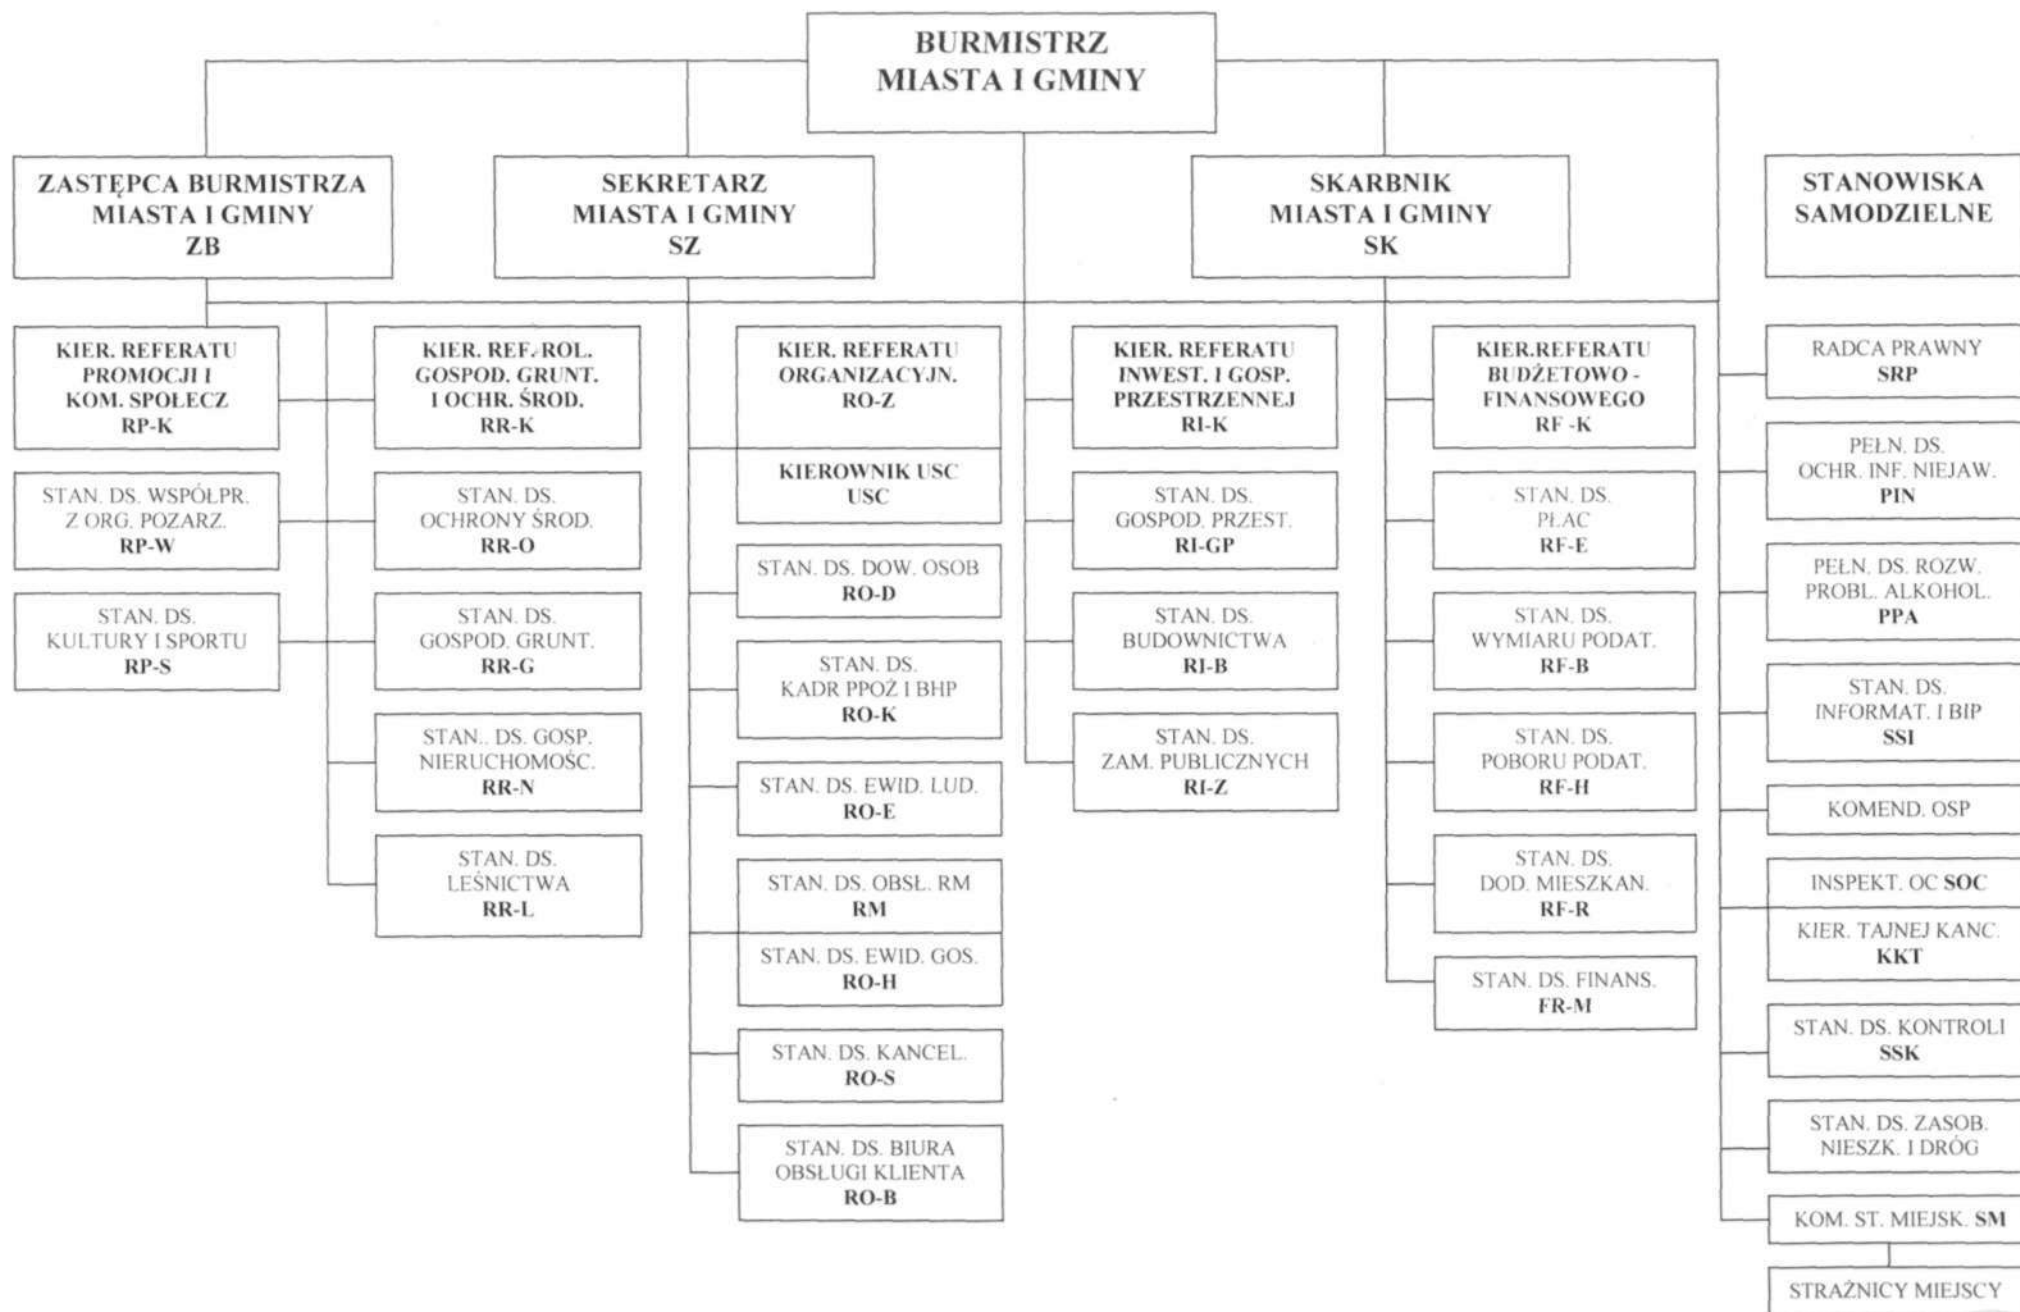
BURMISTRZ
MIASTA I GMINY

ZASTĘPCA BURMISTRZA
MIASTA I GMINY
ZB

SEKRETARZ
MIASTA I GMINY
SZ

SKARBNIK
MIASTA I GMINY
SK

STANOWISKA
SAMODZIELNE

KIER. REFERATU
PROMOCJI I
KOM. SPOŁECZ
RP-K

STAN. DS. WSPÓŁPR.
Z ORG. POZARZ.
RP-W

STAN. DS.
KULTURY I SPORTU
RP-S

KIER. REF. ROL.
GOSPOD. GRUNT.
I OCHR. ŚROD.
RR-K

STAN. DS.
OCHRONY ŚROD.
RR-O

STAN. DS.
GOSPOD. GRUNT.
RR-G

STAN.. DS. GOSP.
NIERUCHOMOŚC.
RR-N

STAN. DS.
LEŚNICTWA
RR-L

KIER. REFERATU
ORGANIZACYJN.
RO-Z

KIEROWNIK USC
USC

STAN. DS. DOW. OSOB
RO-D

STAN. DS.
KADR PPOŻ I BHP
RO-K

STAN. DS. EWID. LUD.
RO-E

STAN. DS. OBSŁ. RM
RM

STAN. DS. EWID. GOS.
RO-H

STAN. DS. KANCEL.
RO-S

STAN. DS. BIURA
OBSŁUGI KLIENTA
RO-B

KIER. REFERATU
INWEST. I GOSP.
PRZESTRZENNEJ
RI-K

STAN. DS.
GOSPOD. PRZEST.
RI-GP

STAN. DS.
BUDOWNICTWA
RI-B

STAN. DS.
ZAM. PUBLICZNYCH
RI-Z

KIER.REFERATU
BUDŻETOWO -
FINANSOWEGO
RF -K

STAN. DS.
PŁAC
RF-E

STAN. DS.
WYMIARU PODAT.
RF-B

STAN. DS.
POBORU PODAT.
RF-H

STAN. DS.
DOD. MIESZKAN.
RF-R

STAN. DS. FINANS.
FR-M

RADCA PRAWNY
SRP

PEŁN. DS.
OCHR. INF. NIEJAW.
PIN

PEŁN. DS. ROZW.
PROBL. ALKOHOL.
PPA

STAN. DS.
INFORMAT. I BIP
SSI

KOMEND. OSP

INSPEKT. OC SOC

KIER. TAJNEJ KANC.
KKT

STAN. DS. KONTROLI
SSK

STAN. DS. ZASOB.
NIESZK. I DRÓG

KOM. ST. MIEJSK. SM

STRAŻNICY MIEJSCY